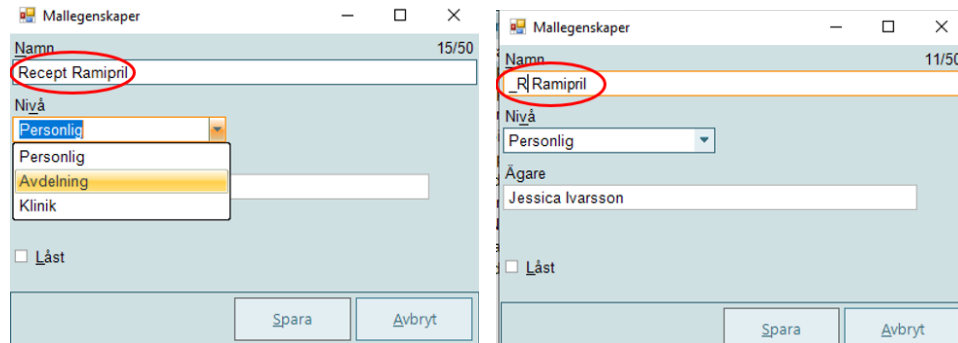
Mallegenskaper

Namn 15/50

Recept Ramipril

Nivå

Personlig

Personlig

Avdelning

Klinik

Låst

Spara

Avbryt

Mallegenskaper

Namn 11/50

_R Ramipril

Nivå

Personlig

Ägare

Jessica Ivarsson

Låst

Spara

Avbryt